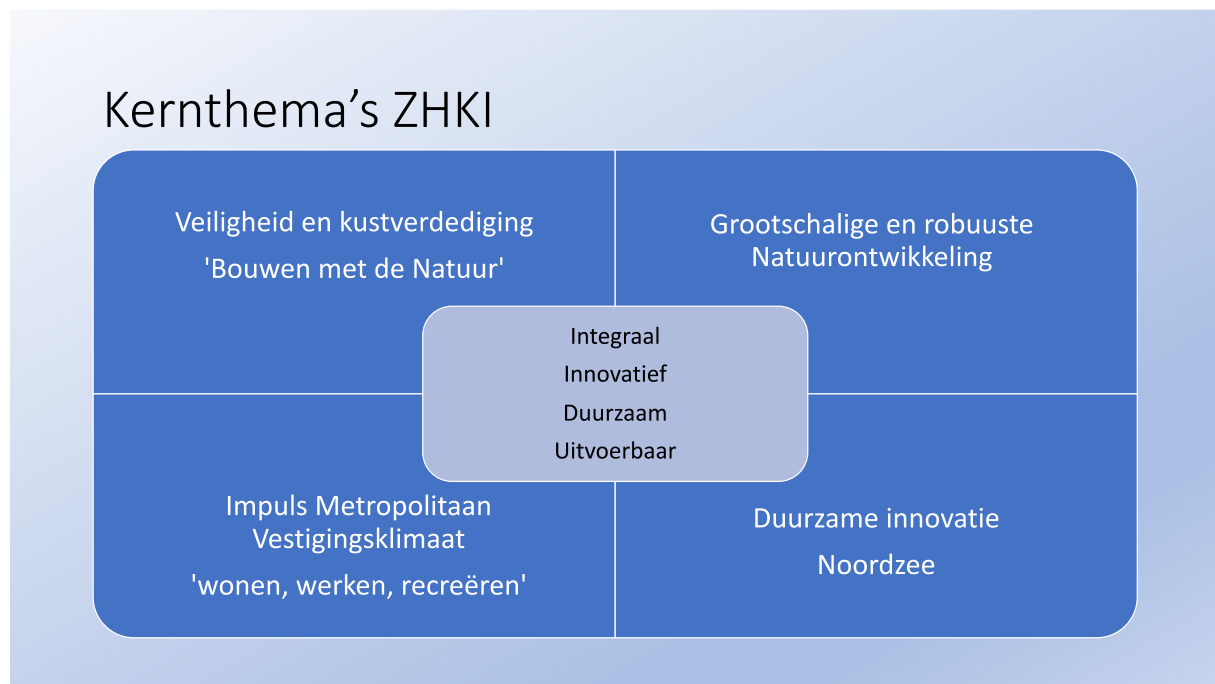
Kernthema’s ZHKI

Veiligheid en kustverdediging

'Bouwen met de Natuur'

Grootschalige en robuuste Natuurontwikkeling

Integraal

Innovatief

Duurzaam

Uitvoerbaar

Impuls Metropolitaan Vestigingsklimaat

'wonen, werken, recreëren'

Duurzame innovatie

Noordzee